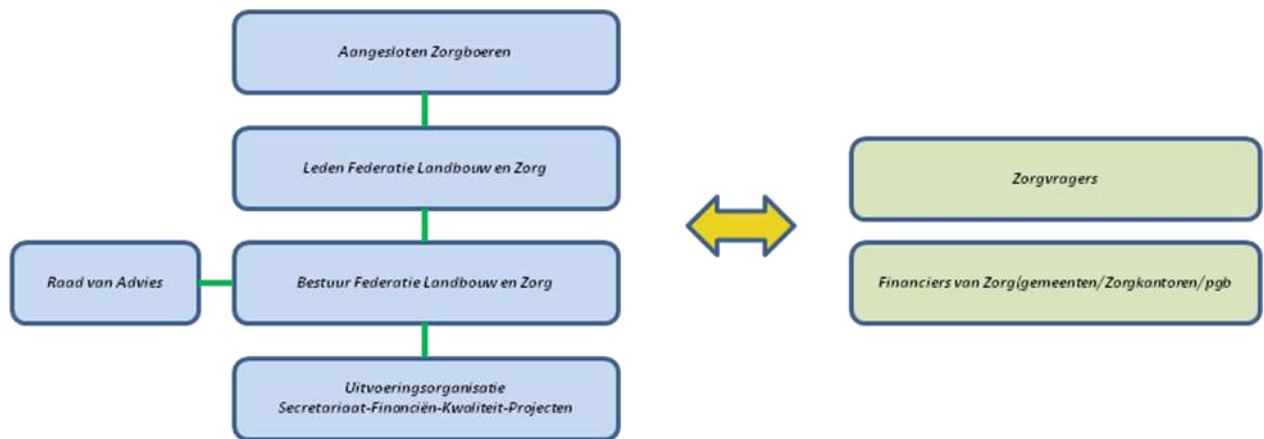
Aangesloten Zorgboeren

Leden Federatie Landbouw en Zorg

Raad van Advies

Bestuur Federatie Landbouw en Zorg

Uitvoeringsorganisatie
Secretariaat-Financiën-Kwaliteit-Projecten

Zorgvragers

Financiers van Zorg(gemeenten/Zorgkantoren/pgb